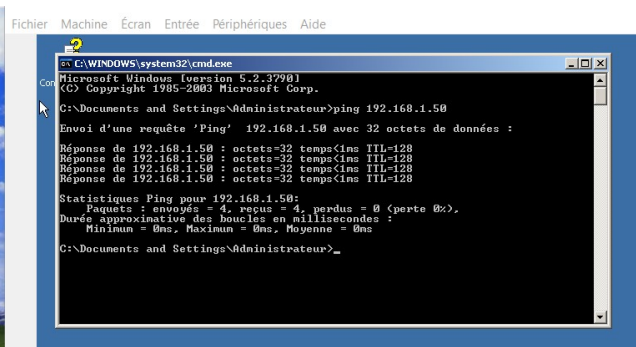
Fichier Machine Écran Entrée Périphériques Aide

C:\WINDOWS\system32\cmd.exe

Con

Microsoft Windows [version 5.2.3790]
(C) Copyright 1985-2003 Microsoft Corp.

C:\Documents and Settings\Administrateur>ping 192.168.1.50

Envoi d'une requête 'Ping' 192.168.1.50 avec 32 octets de données :

Réponse de 192.168.1.50 : octets=32 temps<1ms TTL=128
Réponse de 192.168.1.50 : octets=32 temps<1ms TTL=128
Réponse de 192.168.1.50 : octets=32 temps<1ms TTL=128
Réponse de 192.168.1.50 : octets=32 temps<1ms TTL=128

Statistiques Ping pour 192.168.1.50:
Paquets : envoyés = 4, reçus = 4, perdus = 0 (perte 0%),
Durée approximative des boucles en millisecondes :
Minimum = 0ms, Maximum = 0ms, Moyenne = 0ms

C:\Documents and Settings\Administrateur>_